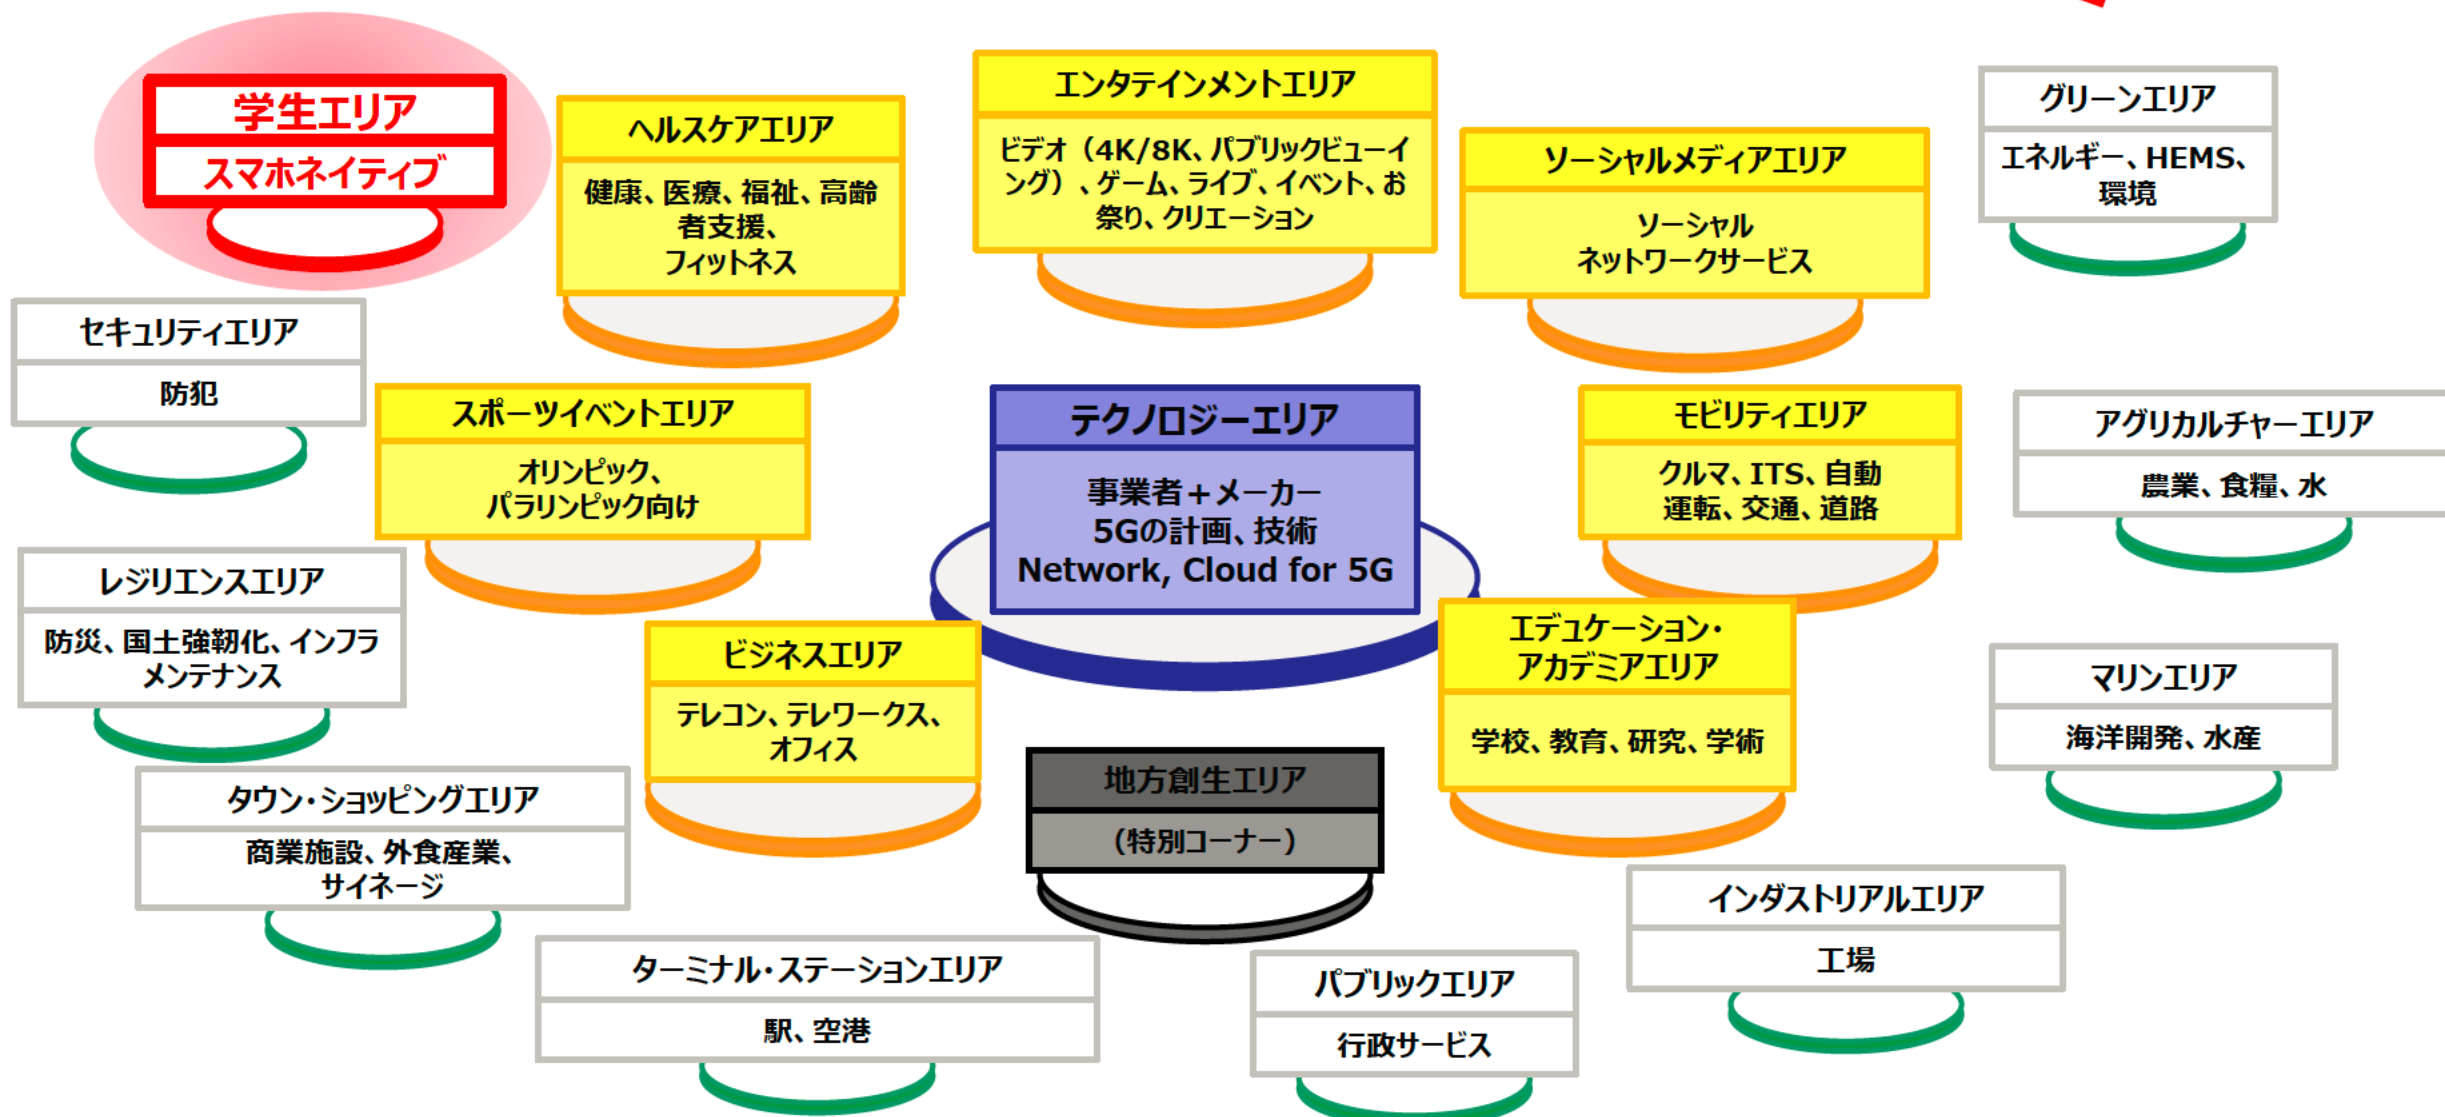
学生エリア
スマホネイティブ

ヘルスケアエリア
健康、医療、福祉、高齢者支援、フィットネス

エンタテインメントエリア
ビデオ（4K/8K、パブリックビューイング）、ゲーム、ライブ、イベント、お祭り、クリエーション

ソーシャルメディアエリア
ソーシャルネットワークサービス

グリーンエリア
エネルギー、HEMS、環境

セキュリティエリア
防犯

スポーツイベントエリア
オリンピック、パラリンピック向け

テクノロジーエリア
事業者＋メーカー
5Gの計画、技術
Network, Cloud for 5G

モビリティエリア
クルマ、ITS、自動運転、交通、道路

アグリカルチャーエリア
農業、食糧、水

レジリエンスエリア
防災、国土強靭化、インフラメンテナンス

ビジネスエリア
テレコン、テレワークス、オフィス

エデュケーション・アカデミアエリア
学校、教育、研究、学術

マリンエリア
海洋開発、水産

地方創生エリア
（特別コーナー）

タウン・ショッピングエリア
商業施設、外食産業、サイネージ

インダストリアルエリア
工場

ターミナル・ステーションエリア
駅、空港

パブリックエリア
行政サービス